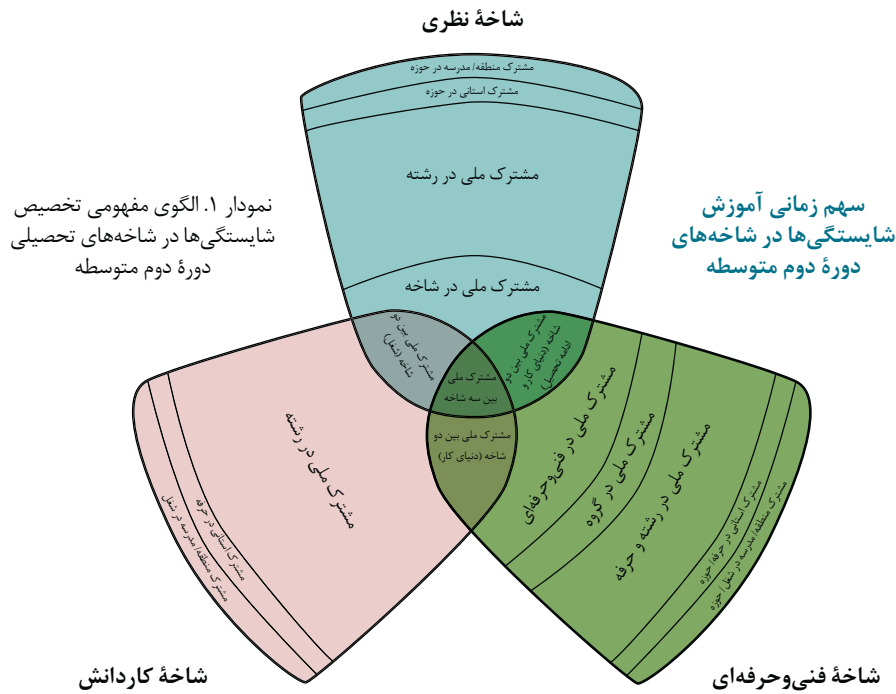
شاخهٔ نظری

مشترک منطقه/ مدرسه در حوزه

مشترک استانی در حوزه

مشترک ملی در رشته

مشترک ملی در شاخه

نمودار ۱. الگوی مفهومی تخصیص شایستگی‌ها در شاخه‌های تحصیلی دورهٔ دوم متوسطه

سهم زمانی آموزش شایستگی‌ها در شاخه‌های دورهٔ دوم متوسطه

مشترک ملی بین دو شاخه (شغل)

مشترک ملی بین دو شاخه (دنیای کار و ادامه تحصیل)

مشترک ملی بین سه شاخه

مشترک ملی بین دو شاخه (دنیای کار)

مشترک ملی در رشته

مشترک استانی در حرفه

مشترک منطقه/مدرسه در شغل

مشترک ملی در فنی‌وحرفه‌ای

مشترک ملی در گروه

مشترک ملی در رشته و حرفه

مشترک استانی در حرفه/ حوزه

مشترک منطقه/ مدرسه در شغل/ حوزه

شاخهٔ کاردانش

شاخهٔ فنی‌وحرفه‌ای